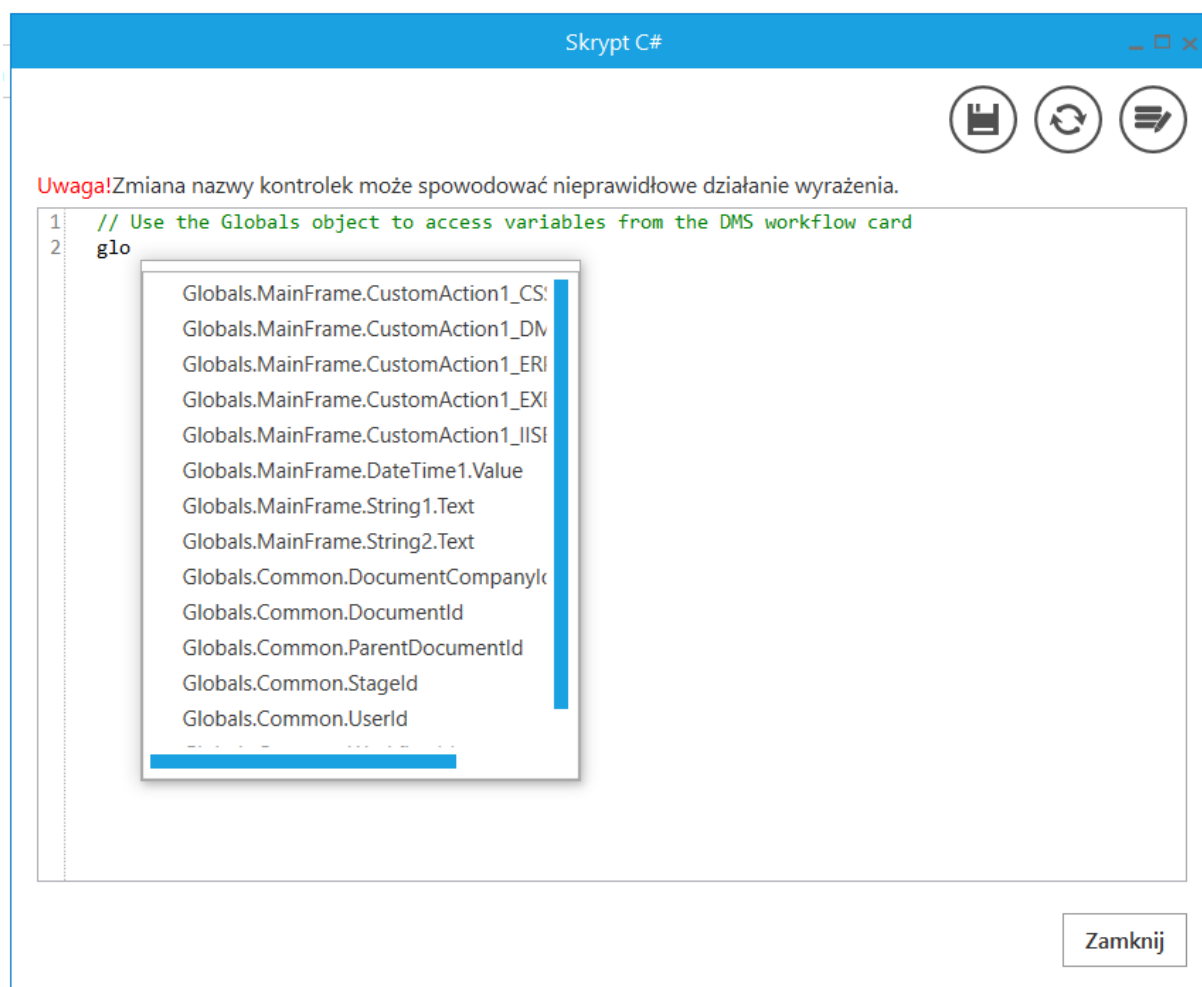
Skrypt C#

Uwaga!Zmiana nazwy kontrolek może spowodować nieprawidłowe działanie wyrażenia.

1 // Use the Globals object to access variables from the DMS workflow card
2 glo

Globals.MainFrame.CustomAction1_CS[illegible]
Globals.MainFrame.CustomAction1_DM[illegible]
Globals.MainFrame.CustomAction1_ER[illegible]
Globals.MainFrame.CustomAction1_EX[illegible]
Globals.MainFrame.CustomAction1_IIS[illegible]
Globals.MainFrame.DateTime1.Value
Globals.MainFrame.String1.Text
Globals.MainFrame.String2.Text
Globals.Common.DocumentCompanyI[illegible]
Globals.Common.DocumentId
Globals.Common.ParentDocumentId
Globals.Common.StageId
Globals.Common.UserId
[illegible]

Zamknij